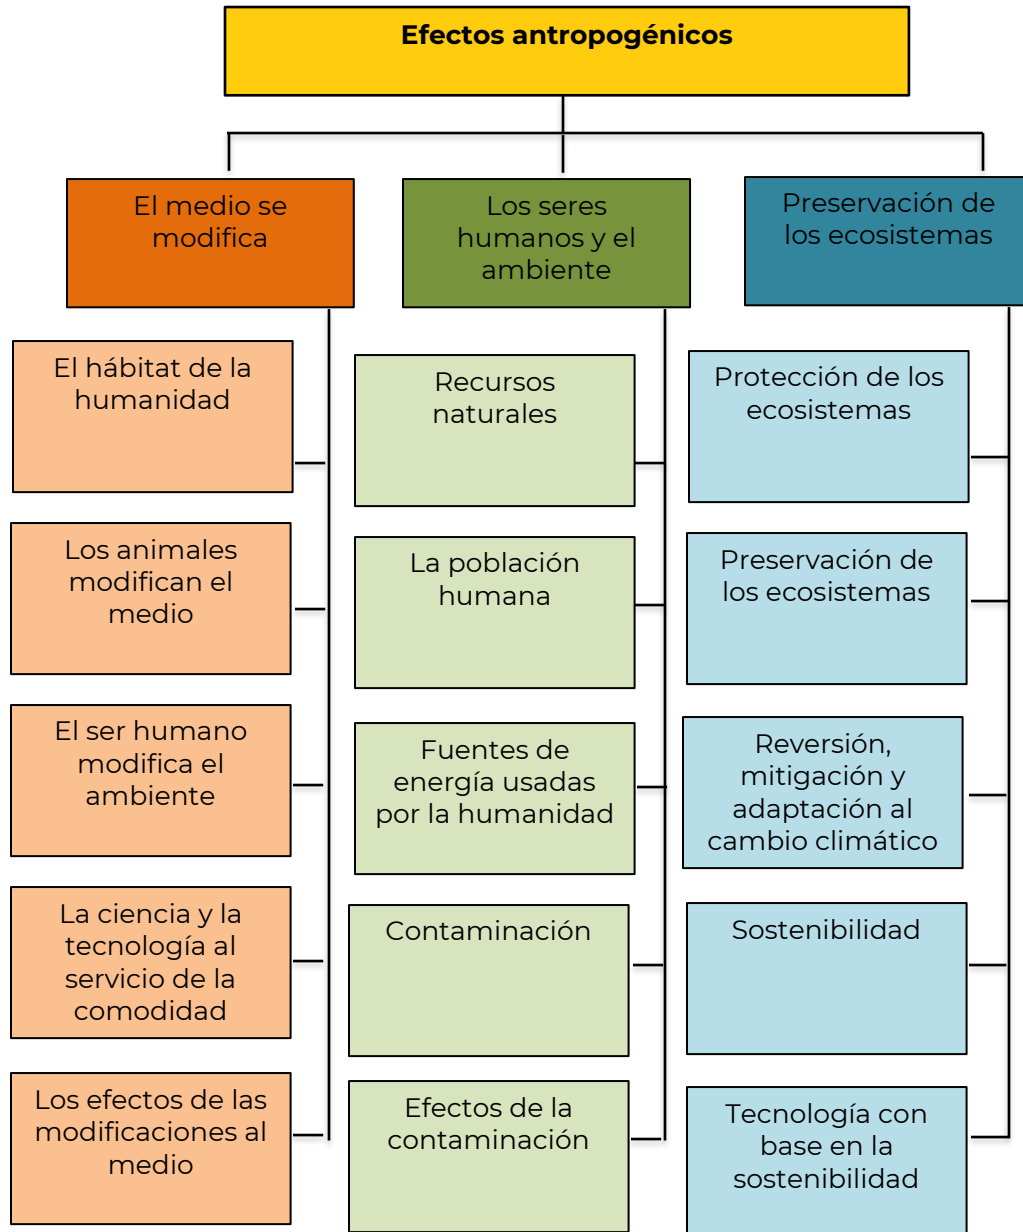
Efectos antropogénicos

El medio se modifica

El hábitat de la humanidad

Los animales modifican el medio

El ser humano modifica el ambiente

La ciencia y la tecnología al servicio de la comodidad

Los efectos de las modificaciones al medio

Los seres humanos y el ambiente

Recursos naturales

La población humana

Fuentes de energía usadas por la humanidad

Contaminación

Efectos de la contaminación

Preservación de los ecosistemas

Protección de los ecosistemas

Preservación de los ecosistemas

Reversión, mitigación y adaptación al cambio climático

Sostenibilidad

Tecnología con base en la sostenibilidad